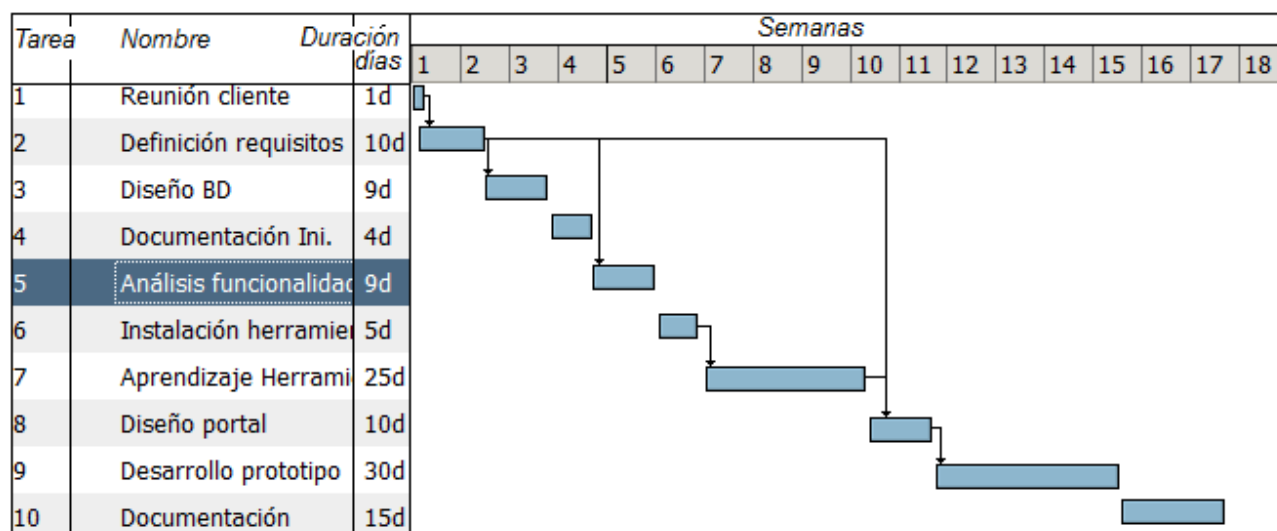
| Tarea | Nombre | Duración días |
|---|---|---|
| 1 | Reunión cliente | 1d |
| 2 | Definición requisitos | 10d |
| 3 | Diseño BD | 9d |
| 4 | Documentación Ini. | 4d |
| 5 | Análisis funcionalidad | 9d |
| 6 | Instalación herramien | 5d |
| 7 | Aprendizaje Herrami | 25d |
| 8 | Diseño portal | 10d |
| 9 | Desarrollo prototipo | 30d |
| 10 | Documentación | 15d |

Semanas
1 2 3 4 5 6 7 8 9 10 11 12 13 14 15 16 17 18